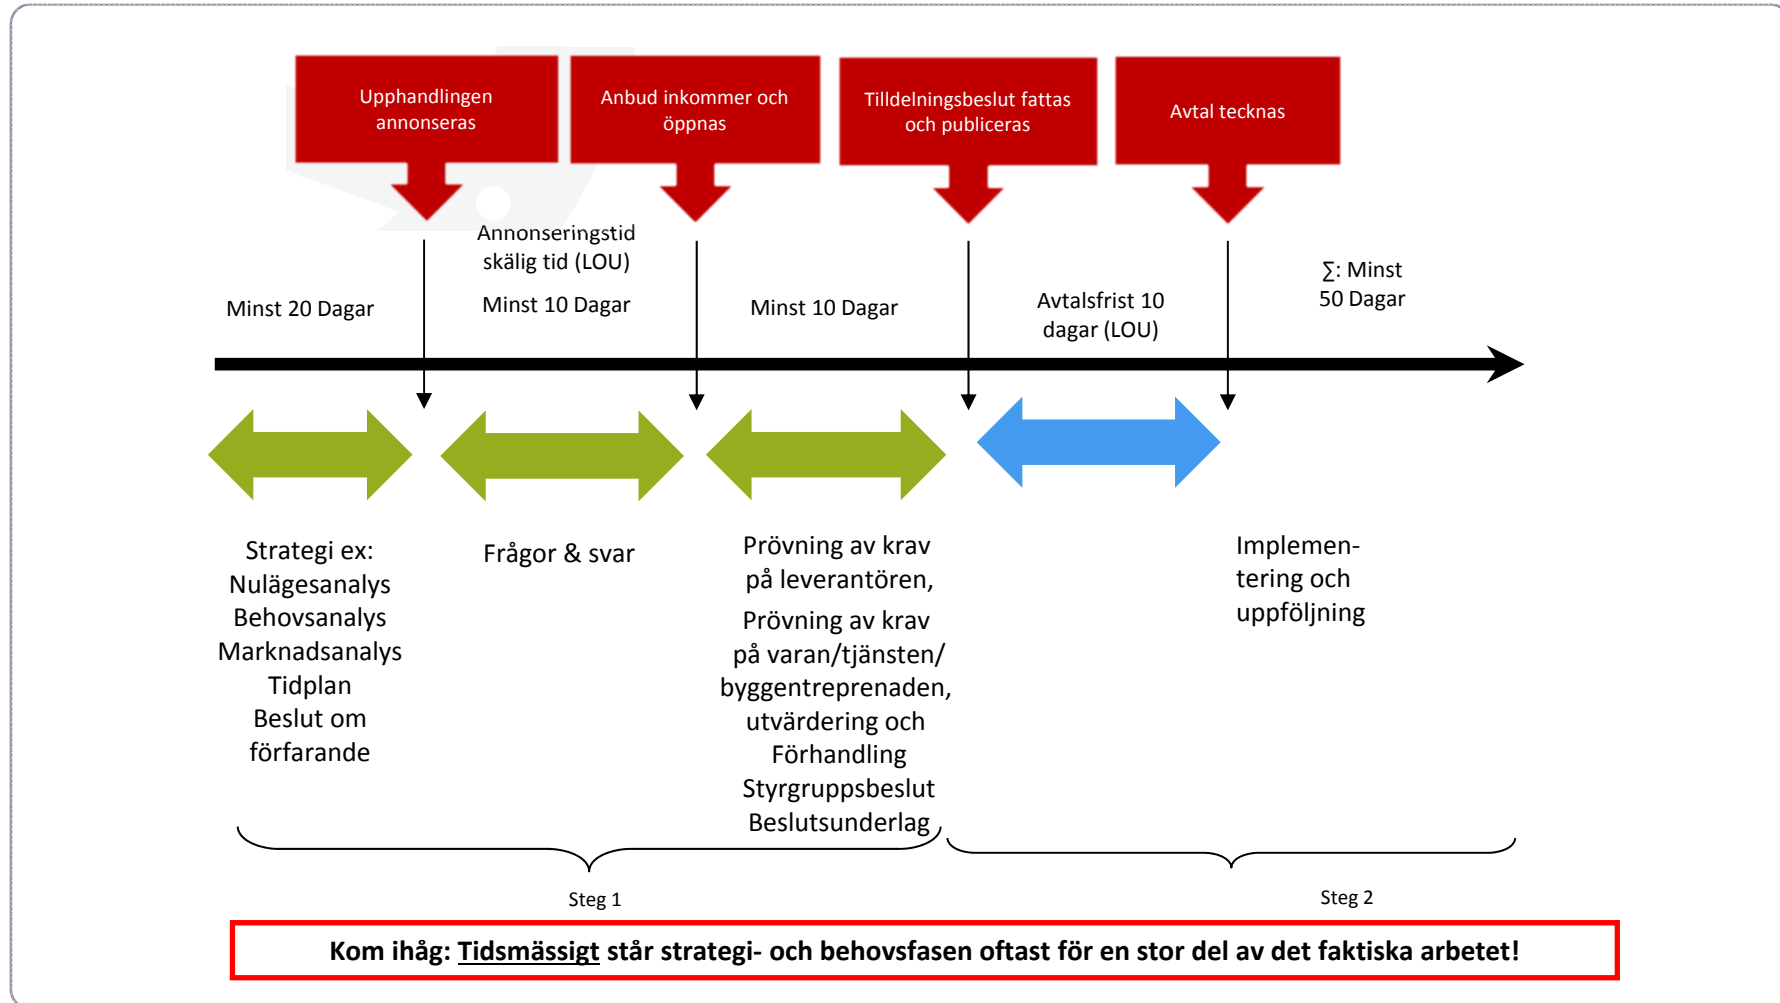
Upphandlingen annonseras

Anbud inkommer och öppnas

Tilldelningsbeslut fattas och publiceras

Avtal tecknas

Minst 20 Dagar

Annonseringstid skälig tid (LOU)

Minst 10 Dagar

Minst 10 Dagar

Avtalsfrist 10 dagar (LOU)

∑: Minst 50 Dagar

Strategi ex:
Nulägesanalys
Behovsanalys
Marknadsanalys
Tidplan
Beslut om förfarande

Frågor & svar

Prövning av krav på leverantören,
Prövning av krav på varan/tjänsten/ byggentreprenaden, utvärdering och Förhandling
Styrgruppsbeslut
Beslutsunderlag

Implementering och uppföljning

Steg 1

Steg 2

Kom ihåg: Tidsmässigt står strategi- och behovsfasen oftast för en stor del av det faktiska arbetet!